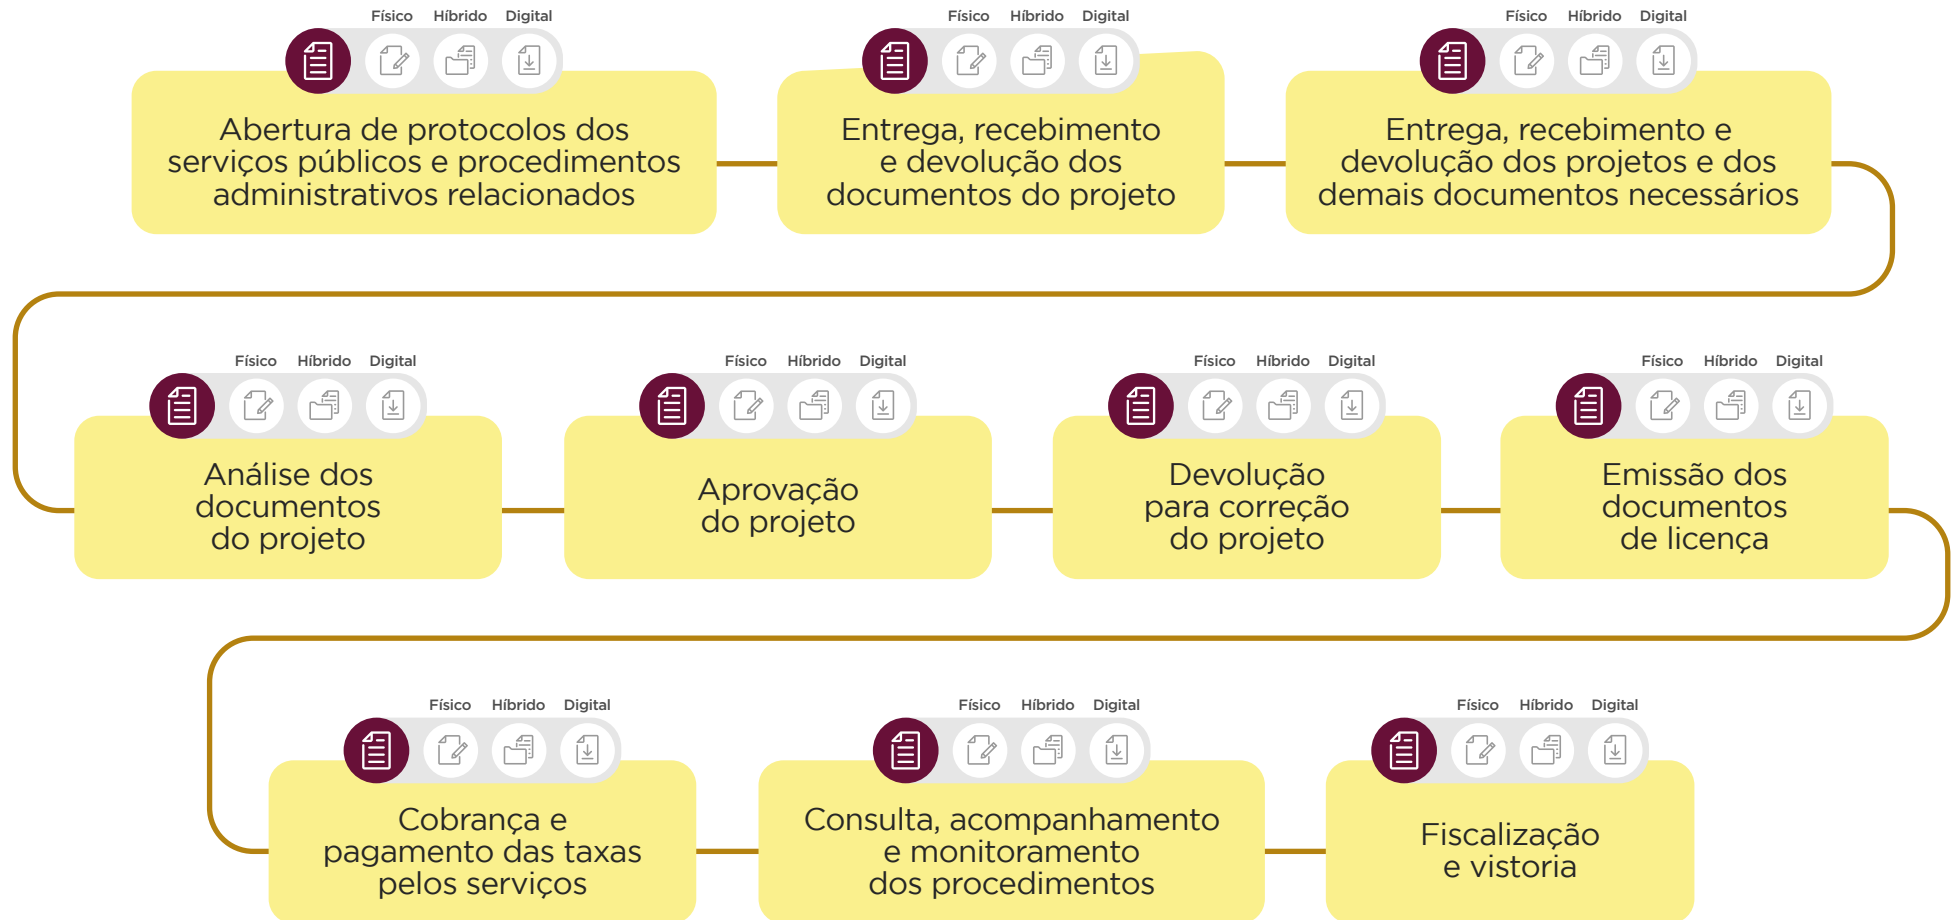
Físico Híbrido Digital

Abertura de protocolos dos serviços públicos e procedimentos administrativos relacionados

Físico Híbrido Digital

Entrega, recebimento e devolução dos documentos do projeto

Físico Híbrido Digital

Entrega, recebimento e devolução dos projetos e dos demais documentos necessários

Físico Híbrido Digital

Análise dos documentos do projeto

Físico Híbrido Digital

Aprovação do projeto

Físico Híbrido Digital

Devolução para correção do projeto

Físico Híbrido Digital

Emissão dos documentos de licença

Físico Híbrido Digital

Cobrança e pagamento das taxas pelos serviços

Físico Híbrido Digital

Consulta, acompanhamento e monitoramento dos procedimentos

Físico Híbrido Digital

Fiscalização e vistoria